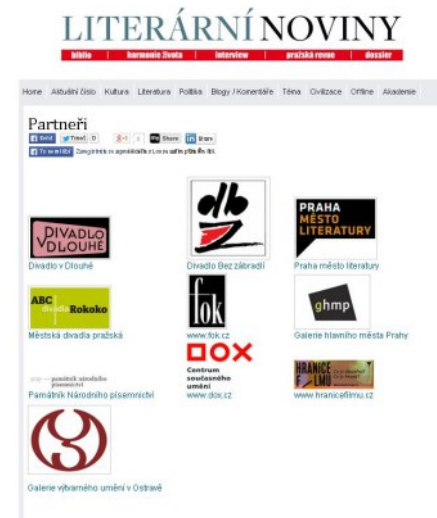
LITERÁRNÍ NOVINY

biblio | harmonie života | interview | pražská revue | dossier

Home Aktuální číslo Kultura Literatura Politika Blogy / Komentáře Téma Civilizace Offline Akademie

Partneři

Send Tweet 0 +1 0 Share Share

To se mi líbí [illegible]

DIVADLO V DLOUHÉ
Divadlo v Dlouhé

db
Divadlo Bez zábradlí

PRAHA MĚSTO LITERATURY
Praha město literatury

ABC divadla Rokoko
Městská divadla pražská

fok
www.fok.cz

ghmp
Galerie hlavního města Prahy

památník národního písemnictví
Památník Národního písemnictví

DOX Centrum současného umění
www.dox.cz

HRANICE FILMU
www.hranicefilmu.cz

Galerie výtvarného umění v Ostravě